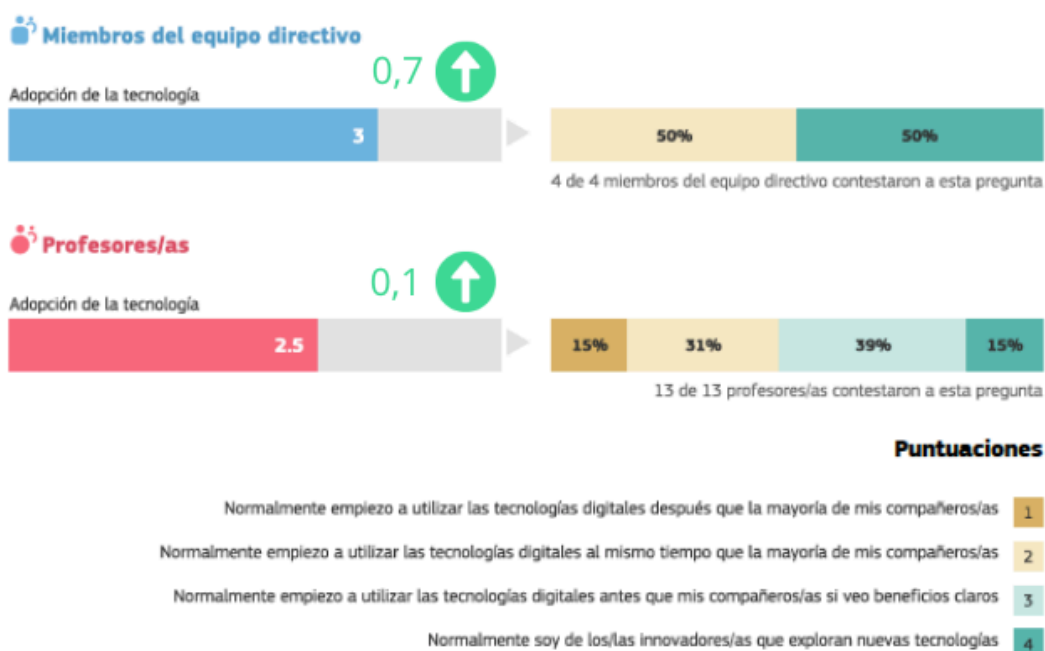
Miembros del equipo directivo

0,7

Adopción de la tecnología

3

50%

50%

4 de 4 miembros del equipo directivo contestaron a esta pregunta

Profesores/as

0,1

Adopción de la tecnología

2.5

15%

31%

39%

15%

13 de 13 profesores/as contestaron a esta pregunta

Puntuaciones

Normalmente empiezo a utilizar las tecnologías digitales después que la mayoría de mis compañeros/as 1

Normalmente empiezo a utilizar las tecnologías digitales al mismo tiempo que la mayoría de mis compañeros/as 2

Normalmente empiezo a utilizar las tecnologías digitales antes que mis compañeros/as si veo beneficios claros 3

Normalmente soy de los/las innovadores/as que exploran nuevas tecnologías 4